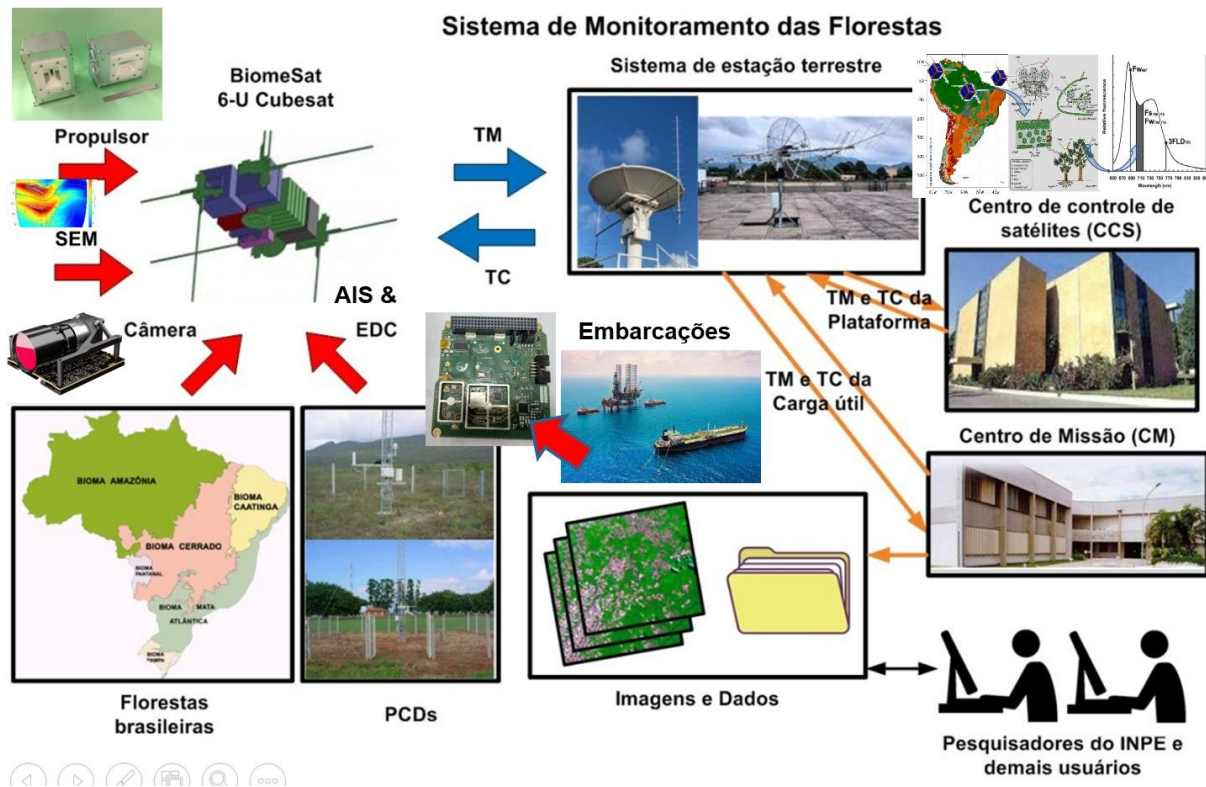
Sistema de Monitoramento das Florestas

BiomeSat
6-U Cubesat

Propulsor

SEM

Câmera

AIS &
EDC

TM

TC

Sistema de estação terrestre

Centro de controle de satélites (CCS)

TM e TC da Plataforma

Embarcações

TM e TC da Carga útil

Centro de Missão (CM)

BIOMA AMAZÔNIA
BIOMA CAATINGA
BIOMA CERRADO
BIOMA PANTANAL
BIOMA MATA ATLÂNTICA
BIOMA PAMPA

Florestas brasileiras

PCDs

Imagens e Dados

Pesquisadores do INPE e demais usuários